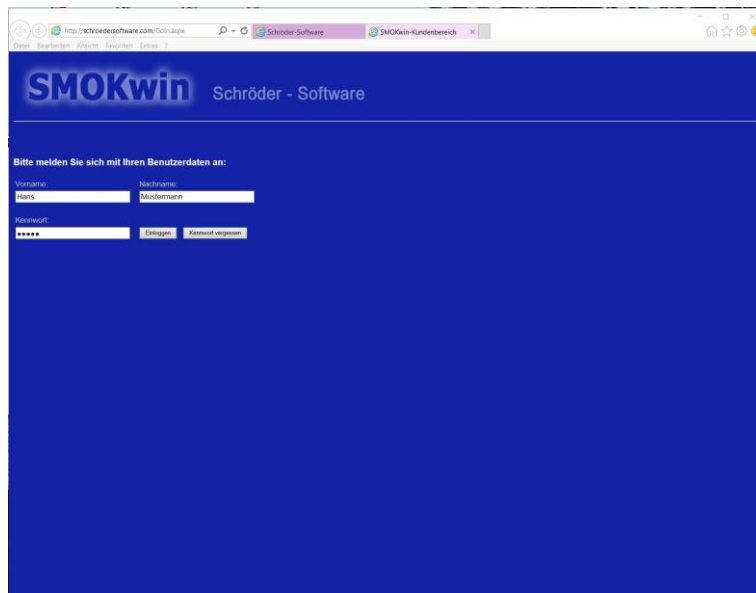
http://schroedersoftware.com/Golin.aspx
Schröder-Software
SMOKwin-Kundenbereich
Datei Bearbeiten Ansicht Favoriten Extras ?

SMOKwin Schröder - Software

Bitte melden Sie sich mit Ihren Benutzerdaten an:

Vorname:
Hans
Nachname:
Mustermann

Kennwort:
●●●●●
Einloggen
Kennwort vergessen